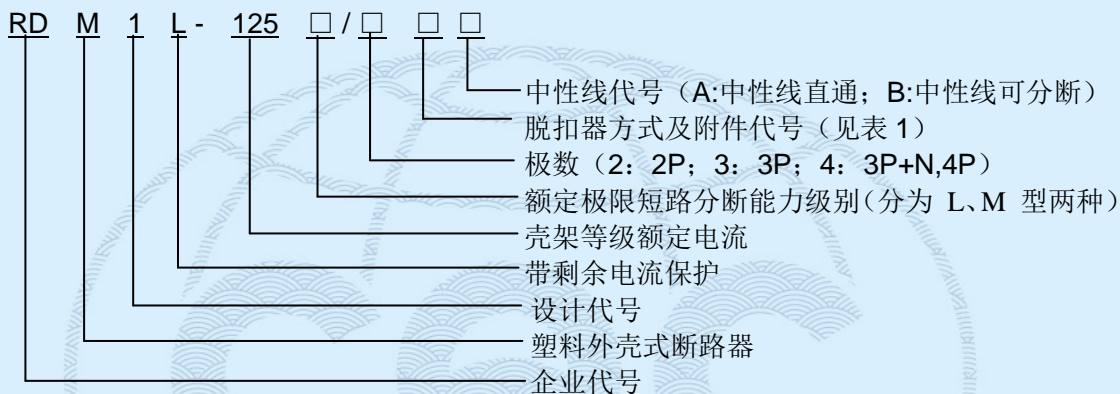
RD M 1 L- 125 □/□ □ □

中性线代号（A:中性线直通；B:中性线可分断）
脱扣器方式及附件代号（见表 1）
极数（2：2P；3：3P；4：3P+N,4P）
额定极限短路分断能力级别(分为 L、M 型两种)
壳架等级额定电流
带剩余电流保护
设计代号
塑料外壳式断路器
企业代号